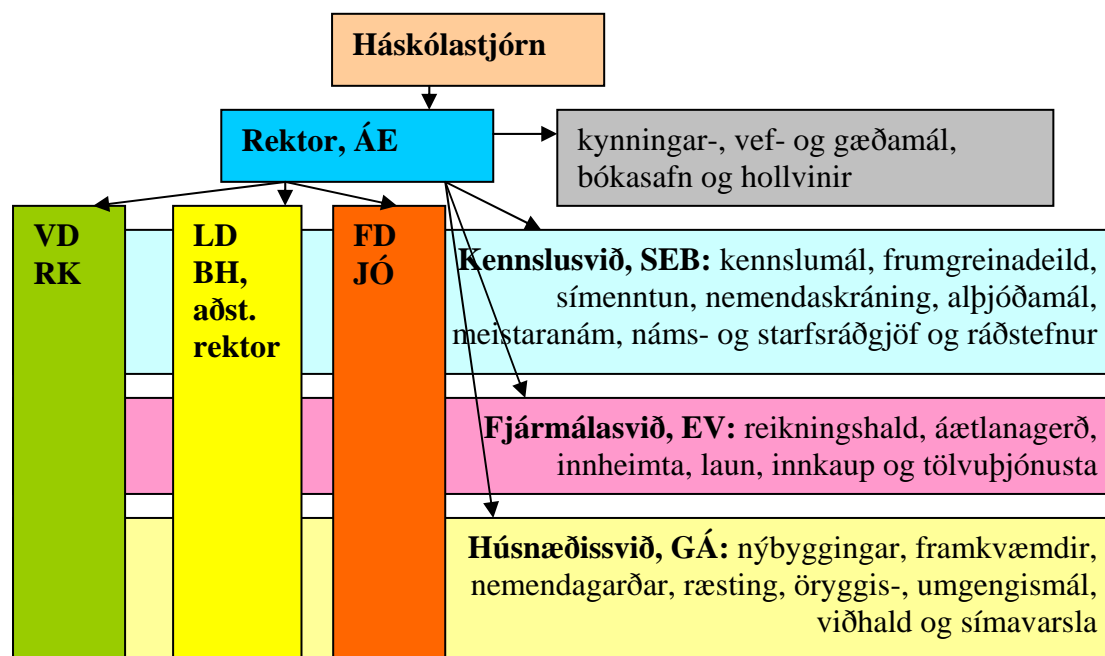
Háskólastjórn

Rektor, ÁE

kynningar-, vef- og gæðamál, bókasafn og hollvinir

VD
RK

LD
BH,
aðst.
rektor

FD
JÓ

Kennslusvið, SEB: kennslumál, frumgreinadeild, símenntun, nemendaskráning, alþjóðamál, meistaranám, náms- og starfsráðgjöf og ráðstefnur

Fjármálasvið, EV: reikningshald, áætlanagerð, innheimta, laun, innkaup og tölvuþjónusta

Húsnæðissvið, GÁ: nýbyggingar, framkvæmdir, nemendagarðar, ræsting, öryggis-, umgengismál, viðhald og símavarsla